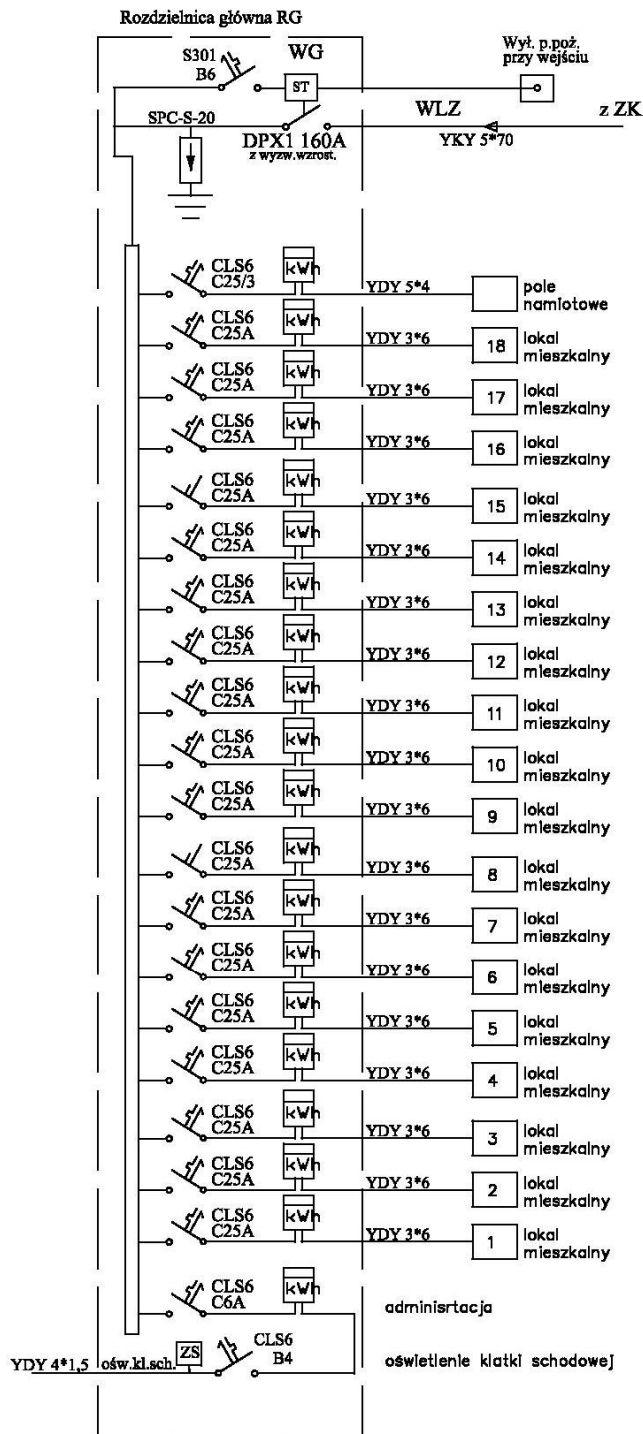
Rozdzielnica główna RG

S301
B6

WG

ST

Wył. p.poż.
przy wejściu

SPC-S-20

WLZ

z ZK

DPX1 160A
z wyzw.wzrost.

YKY 5*70

CLS6
C25/3
kWh
YDY 5*4
pole
namiotowe

CLS6
C25A
kWh
YDY 3*6
18
lokal
mieszkalny

CLS6
C25A
kWh
YDY 3*6
17
lokal
mieszkalny

CLS6
C25A
kWh
YDY 3*6
16
lokal
mieszkalny

CLS6
C25A
kWh
YDY 3*6
15
lokal
mieszkalny

CLS6
C25A
kWh
YDY 3*6
14
lokal
mieszkalny

CLS6
C25A
kWh
YDY 3*6
13
lokal
mieszkalny

CLS6
C25A
kWh
YDY 3*6
12
lokal
mieszkalny

CLS6
C25A
kWh
YDY 3*6
11
lokal
mieszkalny

CLS6
C25A
kWh
YDY 3*6
10
lokal
mieszkalny

CLS6
C25A
kWh
YDY 3*6
9
lokal
mieszkalny

CLS6
C25A
kWh
YDY 3*6
8
lokal
mieszkalny

CLS6
C25A
kWh
YDY 3*6
7
lokal
mieszkalny

CLS6
C25A
kWh
YDY 3*6
6
lokal
mieszkalny

CLS6
C25A
kWh
YDY 3*6
5
lokal
mieszkalny

CLS6
C25A
kWh
YDY 3*6
4
lokal
mieszkalny

CLS6
C25A
kWh
YDY 3*6
3
lokal
mieszkalny

CLS6
C25A
kWh
YDY 3*6
2
lokal
mieszkalny

CLS6
C25A
kWh
YDY 3*6
1
lokal
mieszkalny

CLS6
C6A
kWh
adminisrtacja

YDY 4*1,5
ośw.kl.sch.
ZS
CLS6
B4
oświetlenie klatki schodowej